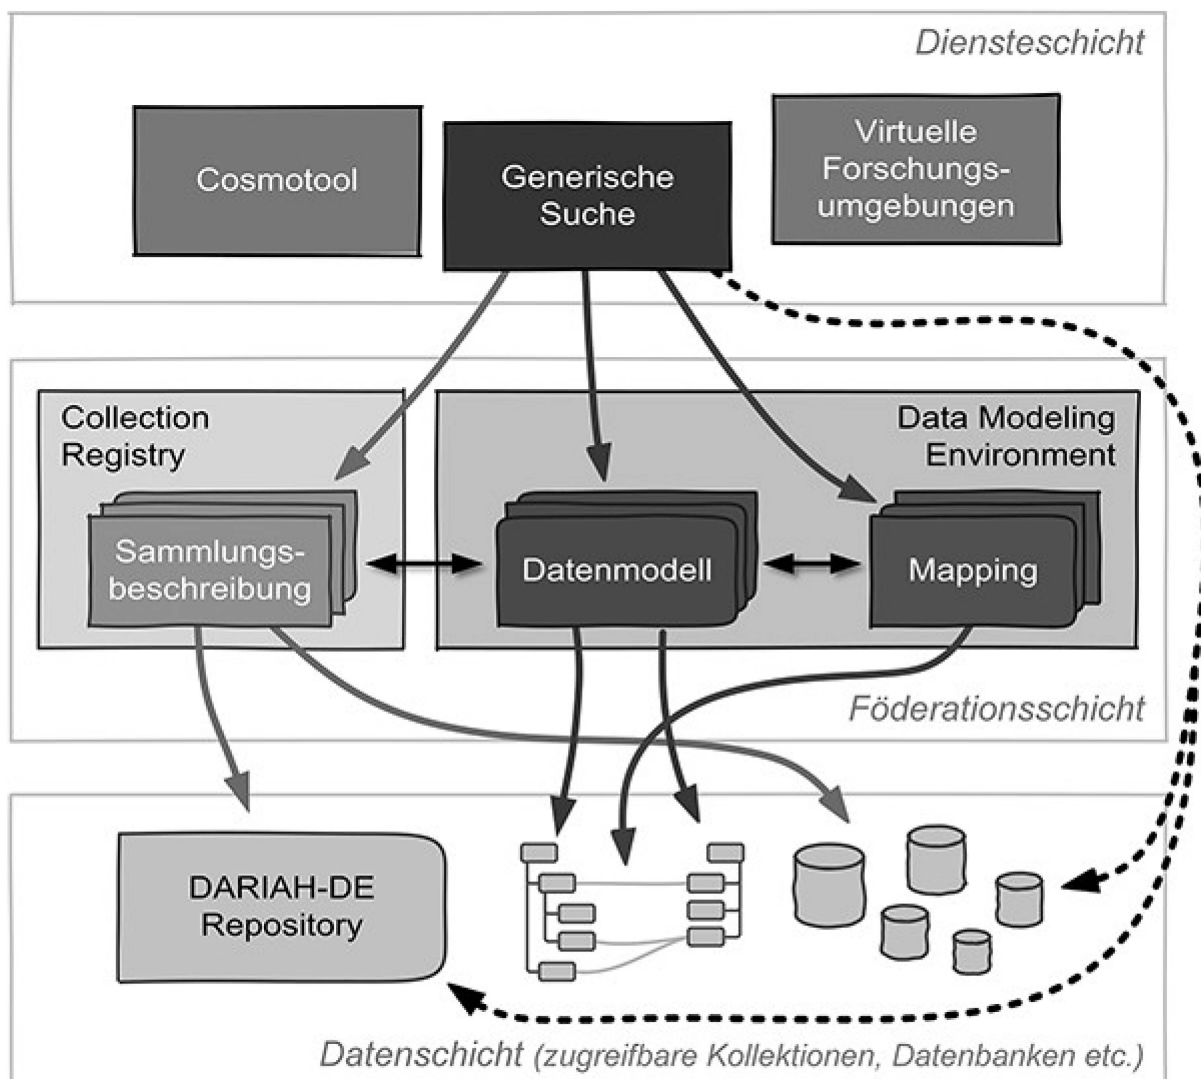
Diensteschicht

Cosmotool

Generische Suche

Virtuelle Forschungsumgebungen

Collection Registry

Data Modeling Environment

Sammlungsbeschreibung

Datenmodell

Mapping

Föderationsschicht

DARIAH-DE Repository

Datenschicht (zugreifbare Kollektionen, Datenbanken etc.)